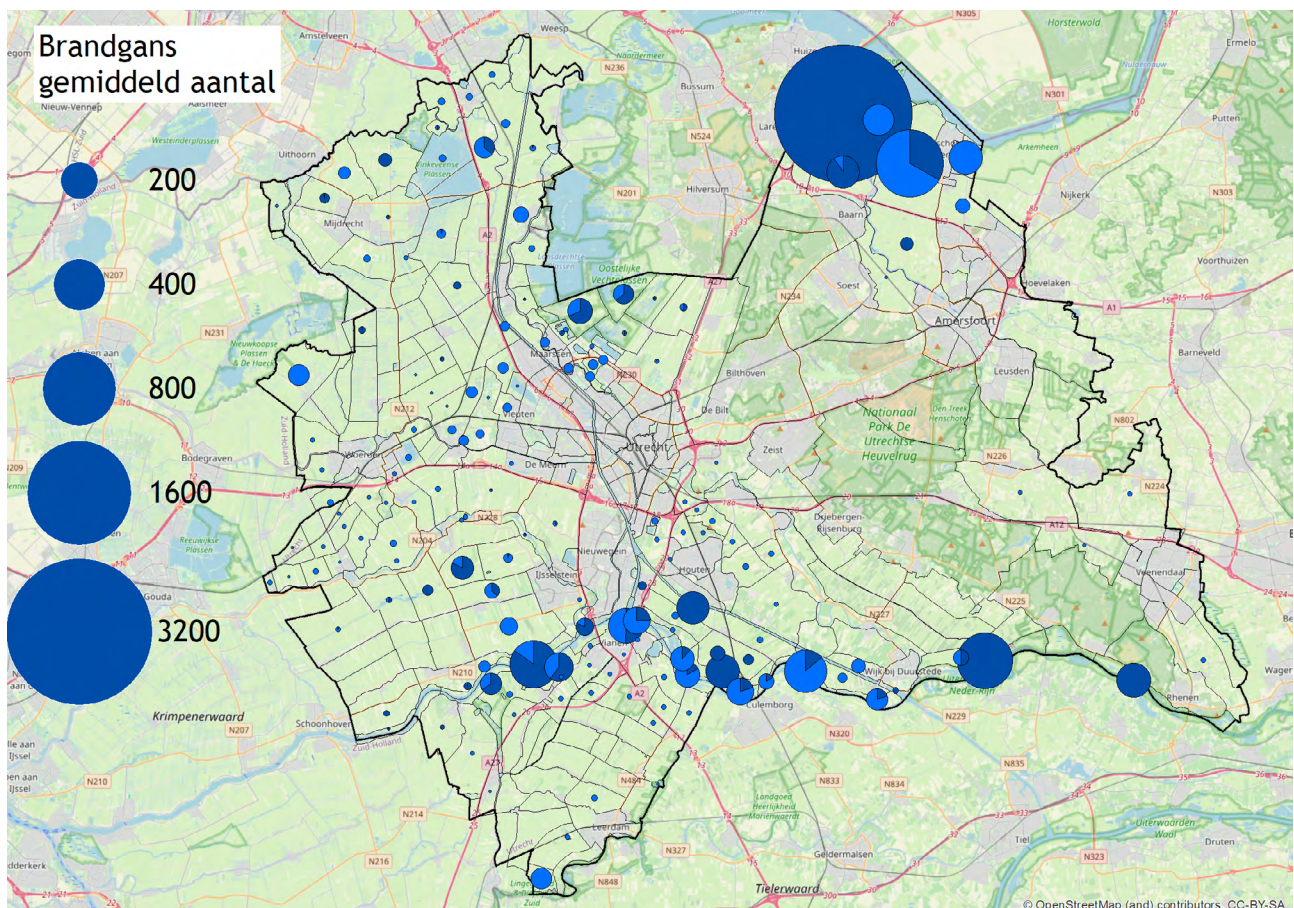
Brandgans
gemiddeld aantal

200

400

800

1600

3200

Weesp
N305
Horsterwold
Ermelo
Amstelveen
N236
Huiz
Aalsmeer
Nieuw-Vennep
Bussum
N301
Lare
Putten
Uithoorn
N524
Arkemheen
Vinkeveense Plassen
Hilversum
N201
Nijkerk
N303
Mijdrecht
A2
Baarn
N207
Oostelijke Vechtplassen
A27
Hoevelaken
Voorthuizen
Soest
N234
A1
N231
Amersfoort
Barneveld
Nieuwkoopse Plassen
Maarssen
Bilthoven
N230
Leusden
N212
Vleuten
De Bilt
Nationaal Park De Utrechtse Heuvelrug
N802
Bodegraven
Woerden
De Meern
Utrecht
Zeist
N226
N209
N224
N228
Driebergen-Rijsenburg
A12
N204
Nieuwegein
Reeuwijkse Plassen
Gouda
IJsselstein
Houten
Veenendaal
N225
N227
Wijk bij Duurstede
Wagen
Rhenen
N210
A2
Culemborg
Neder-Rijn
Krimpenerwaard
N207
Schoonhoven
N229
N320
N210
A27
N484
N833
N834
N835
N214
Leerdam
N216
N327
Geldermalsen
Tiel
N323
N848
Tielerwaard
Druten
© OpenStreetMap (and) contributors, CC-BY-SA